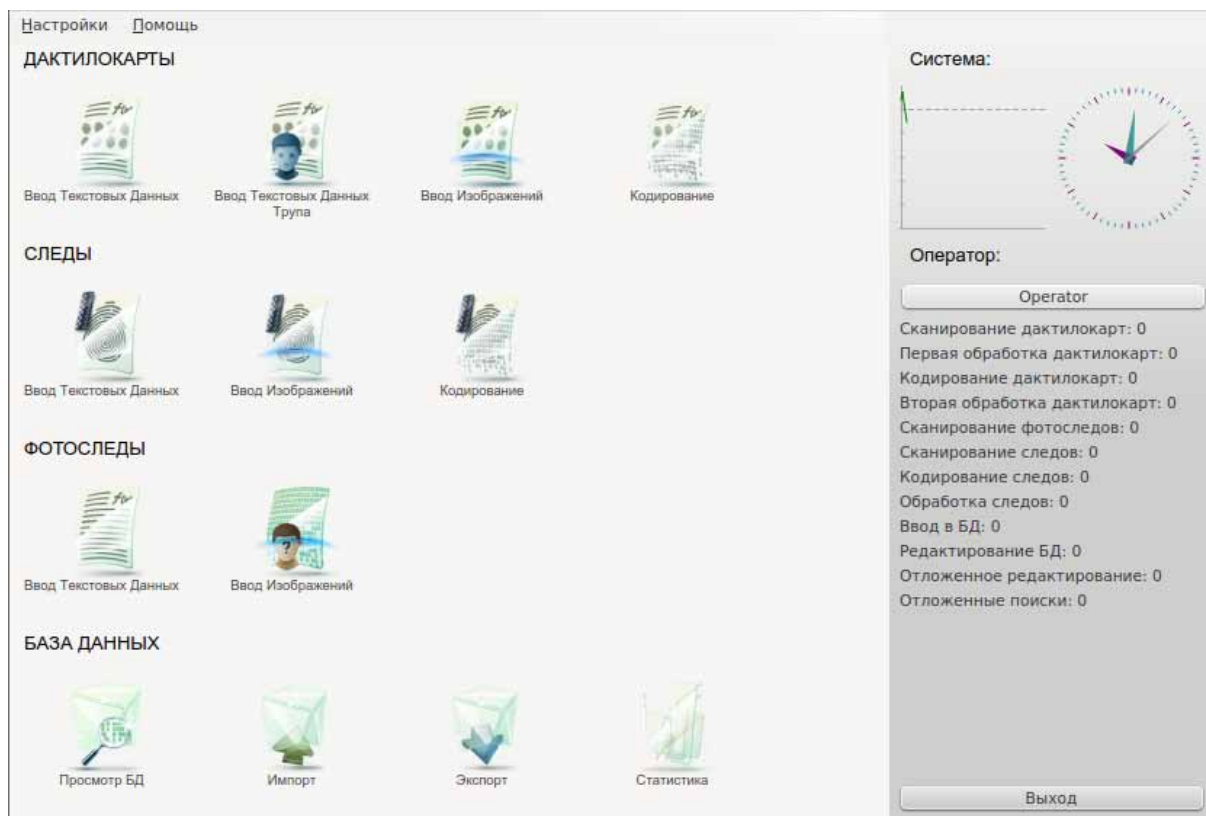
Настройки Помощь

ДАКТИЛОКАРТЫ

Ввод Текстовых Данных
Ввод Текстовых Данных Трупа
Ввод Изображений
Кодирование

СЛЕДЫ

Ввод Текстовых Данных
Ввод Изображений
Кодирование

ФОТОСЛЕДЫ

Ввод Текстовых Данных
Ввод Изображений

БАЗА ДАННЫХ

Просмотр БД
Импорт
Экспорт
Статистика

Система:

Оператор:

Operator

Сканирование дактилокарт: 0
Первая обработка дактилокарт: 0
Кодирование дактилокарт: 0
Вторая обработка дактилокарт: 0
Сканирование фотоследов: 0
Сканирование следов: 0
Кодирование следов: 0
Обработка следов: 0
Ввод в БД: 0
Редактирование БД: 0
Отложенное редактирование: 0
Отложенные поиски: 0

Выход